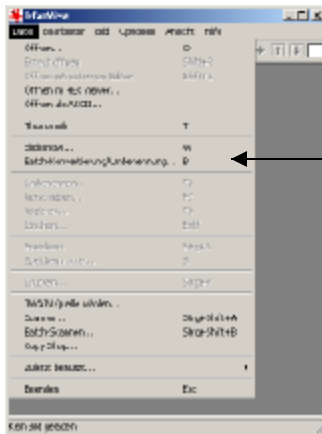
IrfanView
Datei Bearbeiten Bild Optionen Ansicht Hilfe
Öffnen... O
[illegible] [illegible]
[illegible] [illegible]
Öffnen als neues Fenster...
Öffnen als ASCII...
Thumbnails T
Diashow... W
Batch-Konvertierung/Umbenennung... B
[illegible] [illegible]
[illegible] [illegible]
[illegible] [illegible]
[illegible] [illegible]
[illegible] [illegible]
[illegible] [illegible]
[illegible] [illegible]
TWAIN-Quelle wählen...
Scannen... Strg+Shift+A
Batch-Scannen... Strg+Shift+B
Copy Shop...
Zuletzt benutzt...
Beenden Esc
Kein Bild geladen